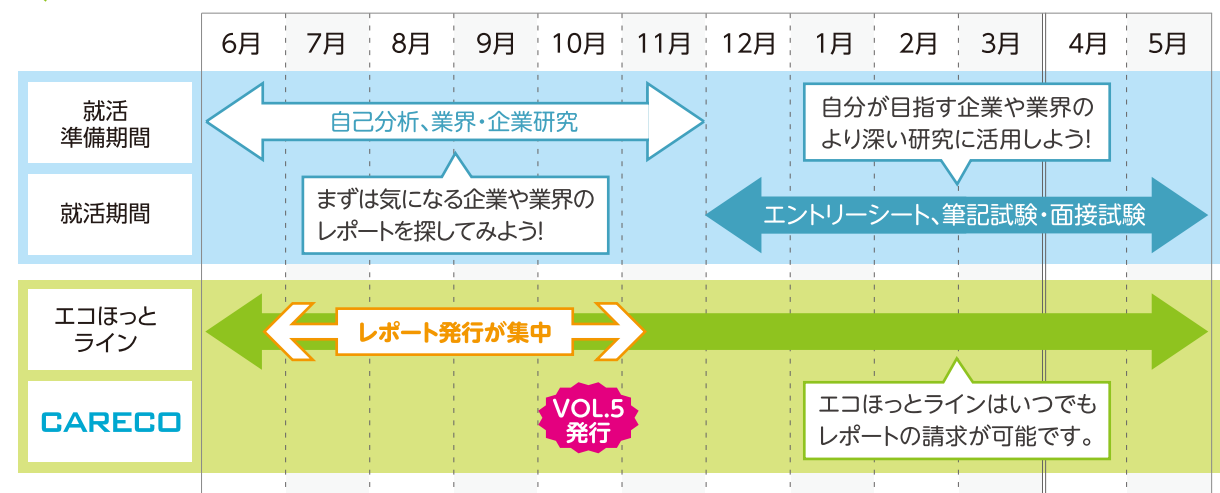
| | 6月 | 7月 | 8月 | 9月 | 10月 | 11月 | 12月 | 1月 | 2月 | 3月 | 4月 | 5月 |
|---|---|---|---|---|---|---|---|---|---|---|---|---|

就活準備期間

自己分析、業界・企業研究

自分が目指す企業や業界のより深い研究に活用しよう!

就活期間

まずは気になる企業や業界のレポートを探してみよう!

エントリーシート、筆記試験・面接試験

エコほっとライン

レポート発行が集中

CARECO

VOL.5 発行

エコほっとラインはいつでもレポートの請求が可能です。